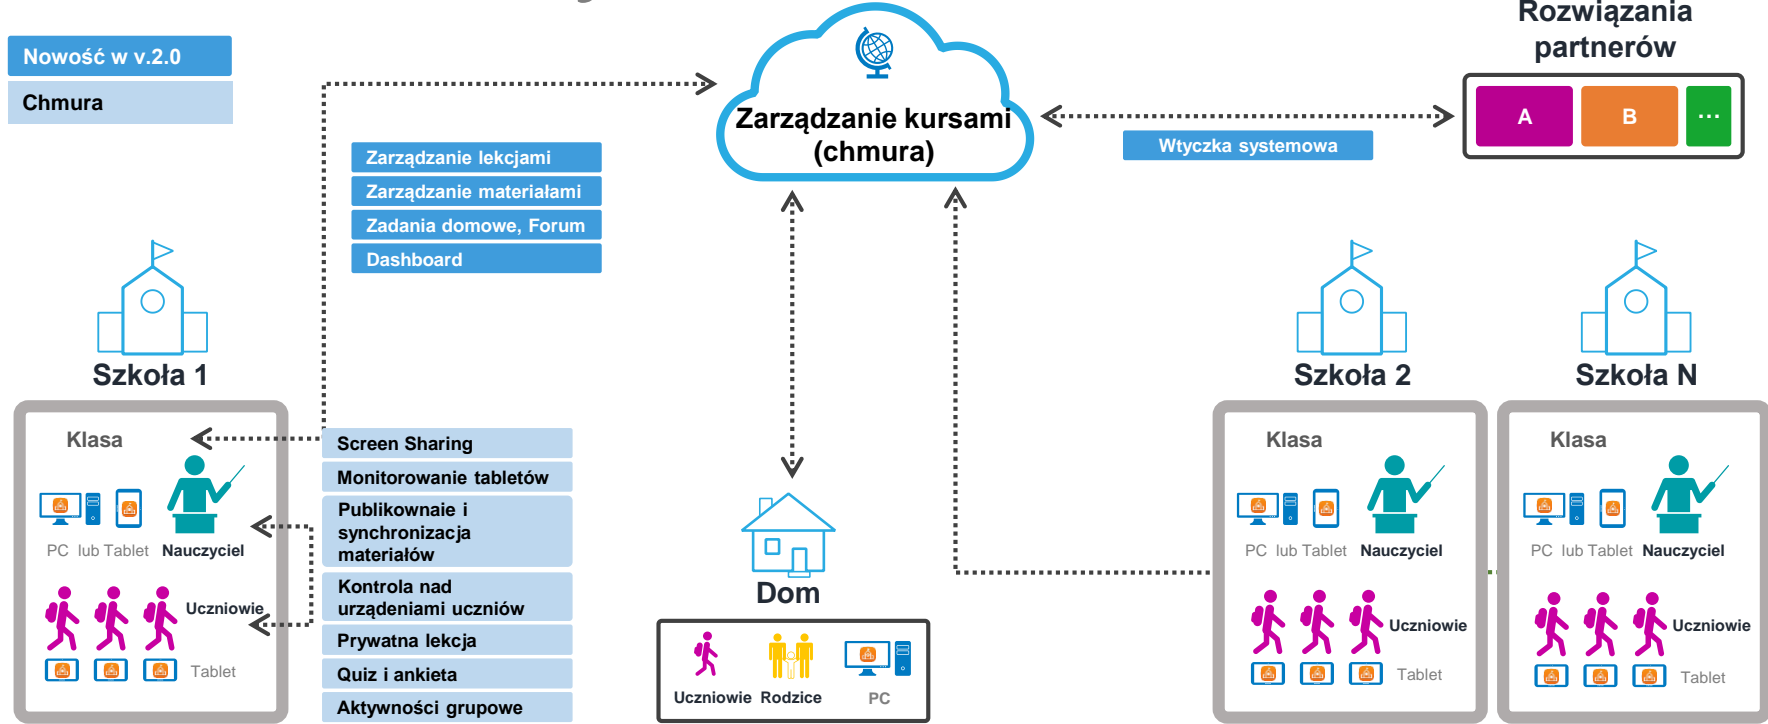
Nowość w v.2.0

Chmura

Zarządzanie kursami (chmura)

Rozwiązania partnerów

A

B

...

Wtyczka systemowa

Zarządzanie lekcjami

Zarządzanie materiałami

Zadania domowe, Forum

Dashboard

Szkoła 1

Klasa

PC lub Tablet Nauczyciel

Uczniowie

Tablet

Screen Sharing

Monitorowanie tabletów

Publikownaie i synchronizacja materiałów

Kontrola nad urządeniami uczniów

Prywatna lekcja

Quiz i ankieta

Aktywności grupowe

Dom

Uczniowie Rodzice PC

Szkoła 2

Klasa

PC lub Tablet Nauczyciel

Uczniowie

Tablet

Szkoła N

Klasa

PC lub Tablet Nauczyciel

Uczniowie

Tablet